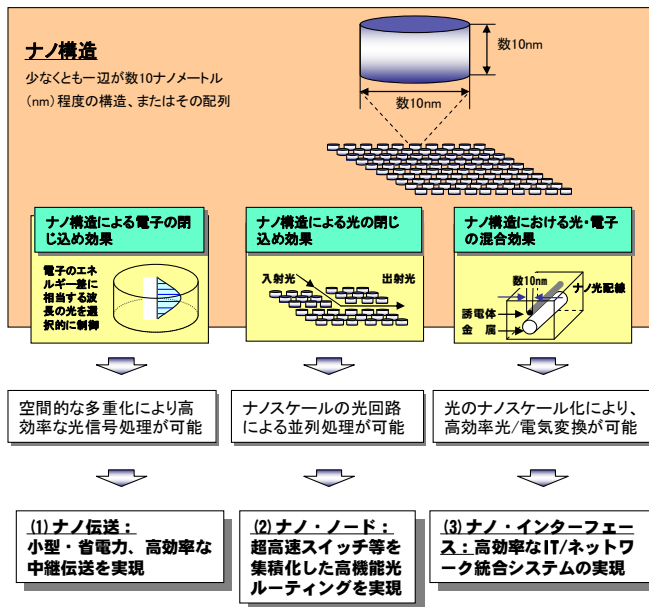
ナノ構造

少なくとも一辺が数10ナノメートル（nm）程度の構造、またはその配列

数10nm

数10nm

ナノ構造による電子の閉じ込め効果

電子のエネルギー差に相当する波長の光を選択的に制御

ナノ構造による光の閉じ込め効果

入射光

出射光

ナノ構造における光・電子の混合効果

数10nm

ナノ光配線

誘電体

金属

空間的な多重化により高効率な光信号処理が可能

ナノスケールの光回路による並列処理が可能

光のナノスケール化により、高効率光/電気変換が可能

(1) ナノ伝送：
小型・省電力、高効率な中継伝送を実現

(2) ナノ・ノード：
超高速スイッチ等を集積化した高機能光ルーティングを実現

(3) ナノ・インターフェース：高効率なIT/ネットワーク統合システムの実現